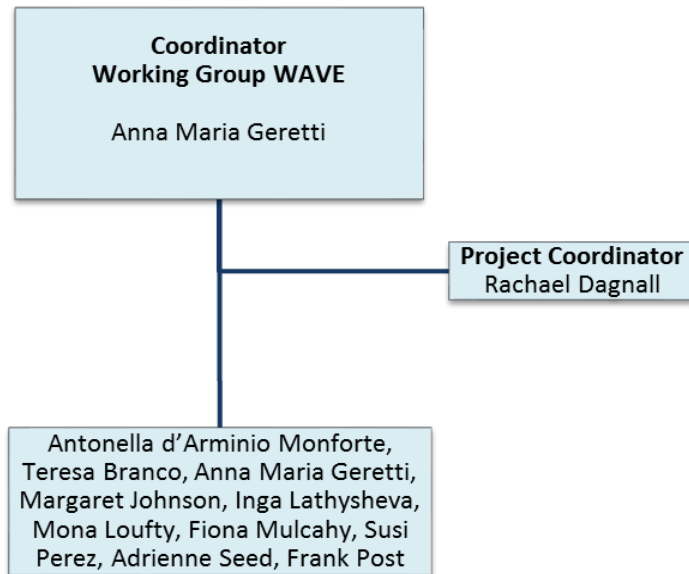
Coordinator
Working Group WAVE

Anna Maria Geretti

Project Coordinator
Rachael Dagnall

Antonella d'Arminio Monforte, Teresa Branco, Anna Maria Geretti, Margaret Johnson, Inga Lathysheva, Mona Loufty, Fiona Mulcahy, Susi Perez, Adrienne Seed, Frank Post